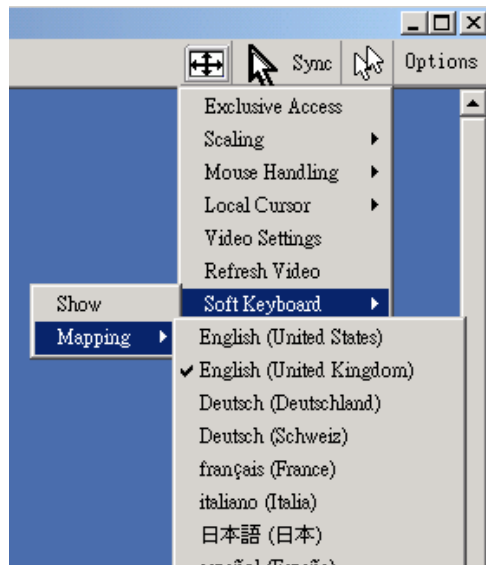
Sync
Options

Exclusive Access
Scaling
Mouse Handling
Local Cursor
Video Settings
Refresh Video
Soft Keyboard

Show
Mapping

English (United States)
✔ English (United Kingdom)
Deutsch (Deutschland)
Deutsch (Schweiz)
français (France)
italiano (Italia)
日本語 (日本)
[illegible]